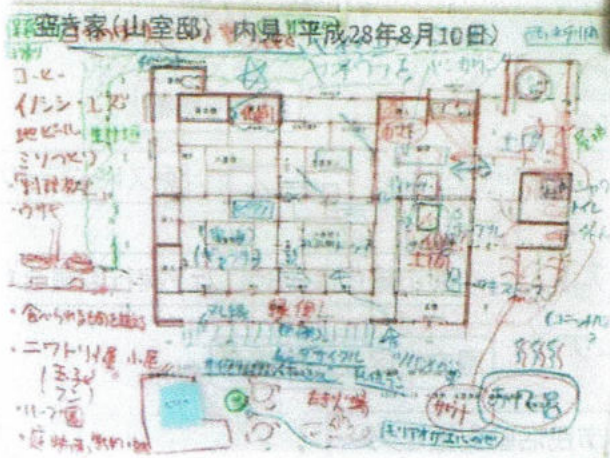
空き家（山室邸）内見 平成28年8月10日

コーヒー
イノシシ・シカ
地ビール
ミツバチ
「料理教室」
・ウサギ

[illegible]

縁側！

・合わせられるものを植える
・ニワトリ小屋
・ハーブ園
・庭 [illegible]

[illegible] サイクル

ピザ窯

五右衛門風呂

トイレ

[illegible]